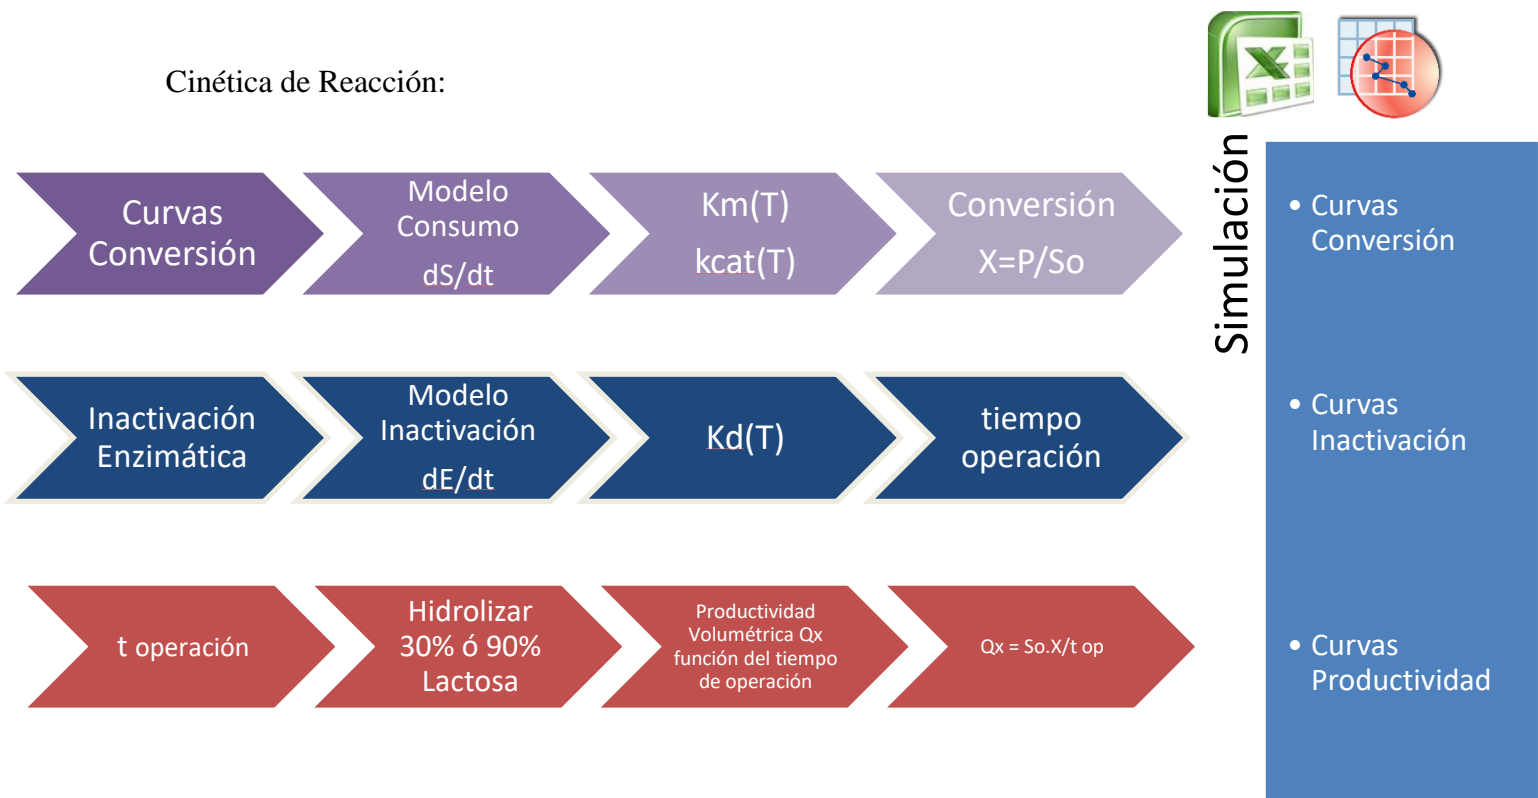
Cinética de Reacción:

Curvas Conversión

Modelo Consumo
dS/dt

Km(T)
kcat(T)

Conversión
X=P/So

Inactivación Enzimática

Modelo Inactivación
dE/dt

Kd(T)

tiempo operación

t operación

Hidrolizar 30% ó 90% Lactosa

Productividad Volumétrica Qx función del tiempo de operación

Qx = So.X/t op

Simulación

• Curvas Conversión

• Curvas Inactivación

• Curvas Productividad